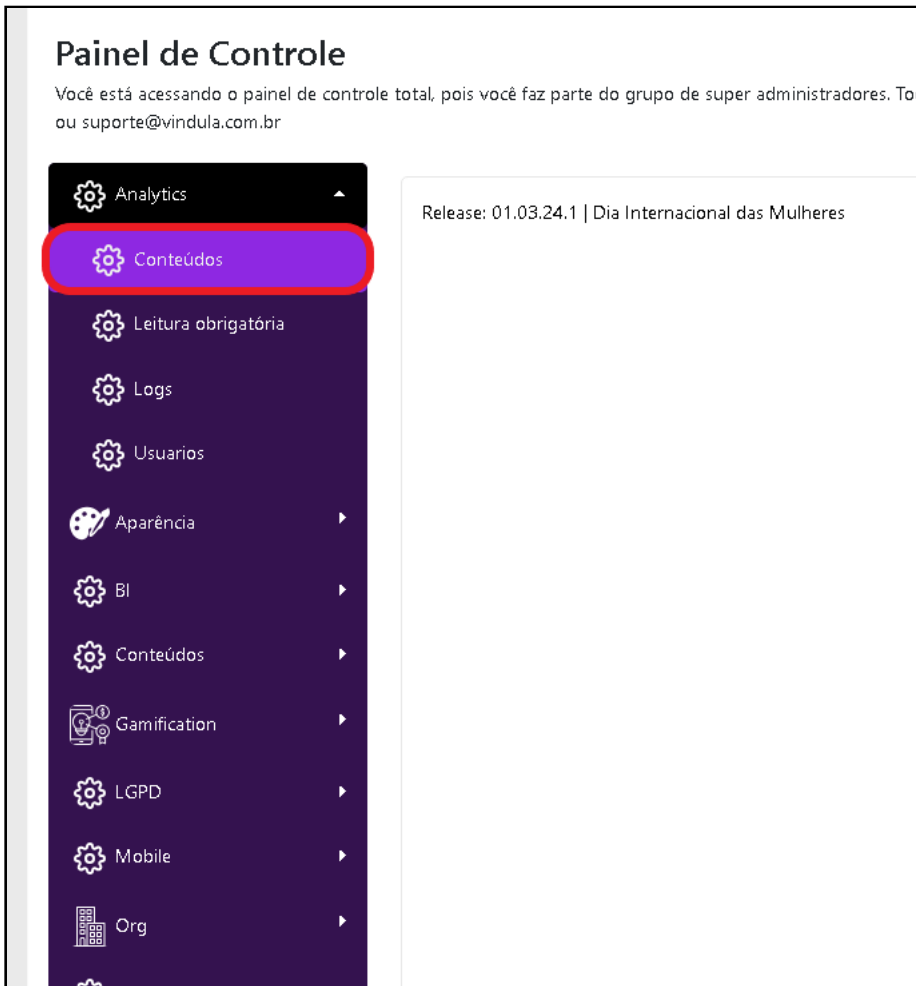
Painel de Controle

Você está acessando o painel de controle total, pois você faz parte do grupo de super administradores. To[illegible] ou suporte@vindula.com.br

Analytics

Conteúdos

Leitura obrigatória

Logs

Usuarios

Aparência

BI

Conteúdos

Gamification

LGPD

Mobile

Org

Release: 01.03.24.1 | Dia Internacional das Mulheres